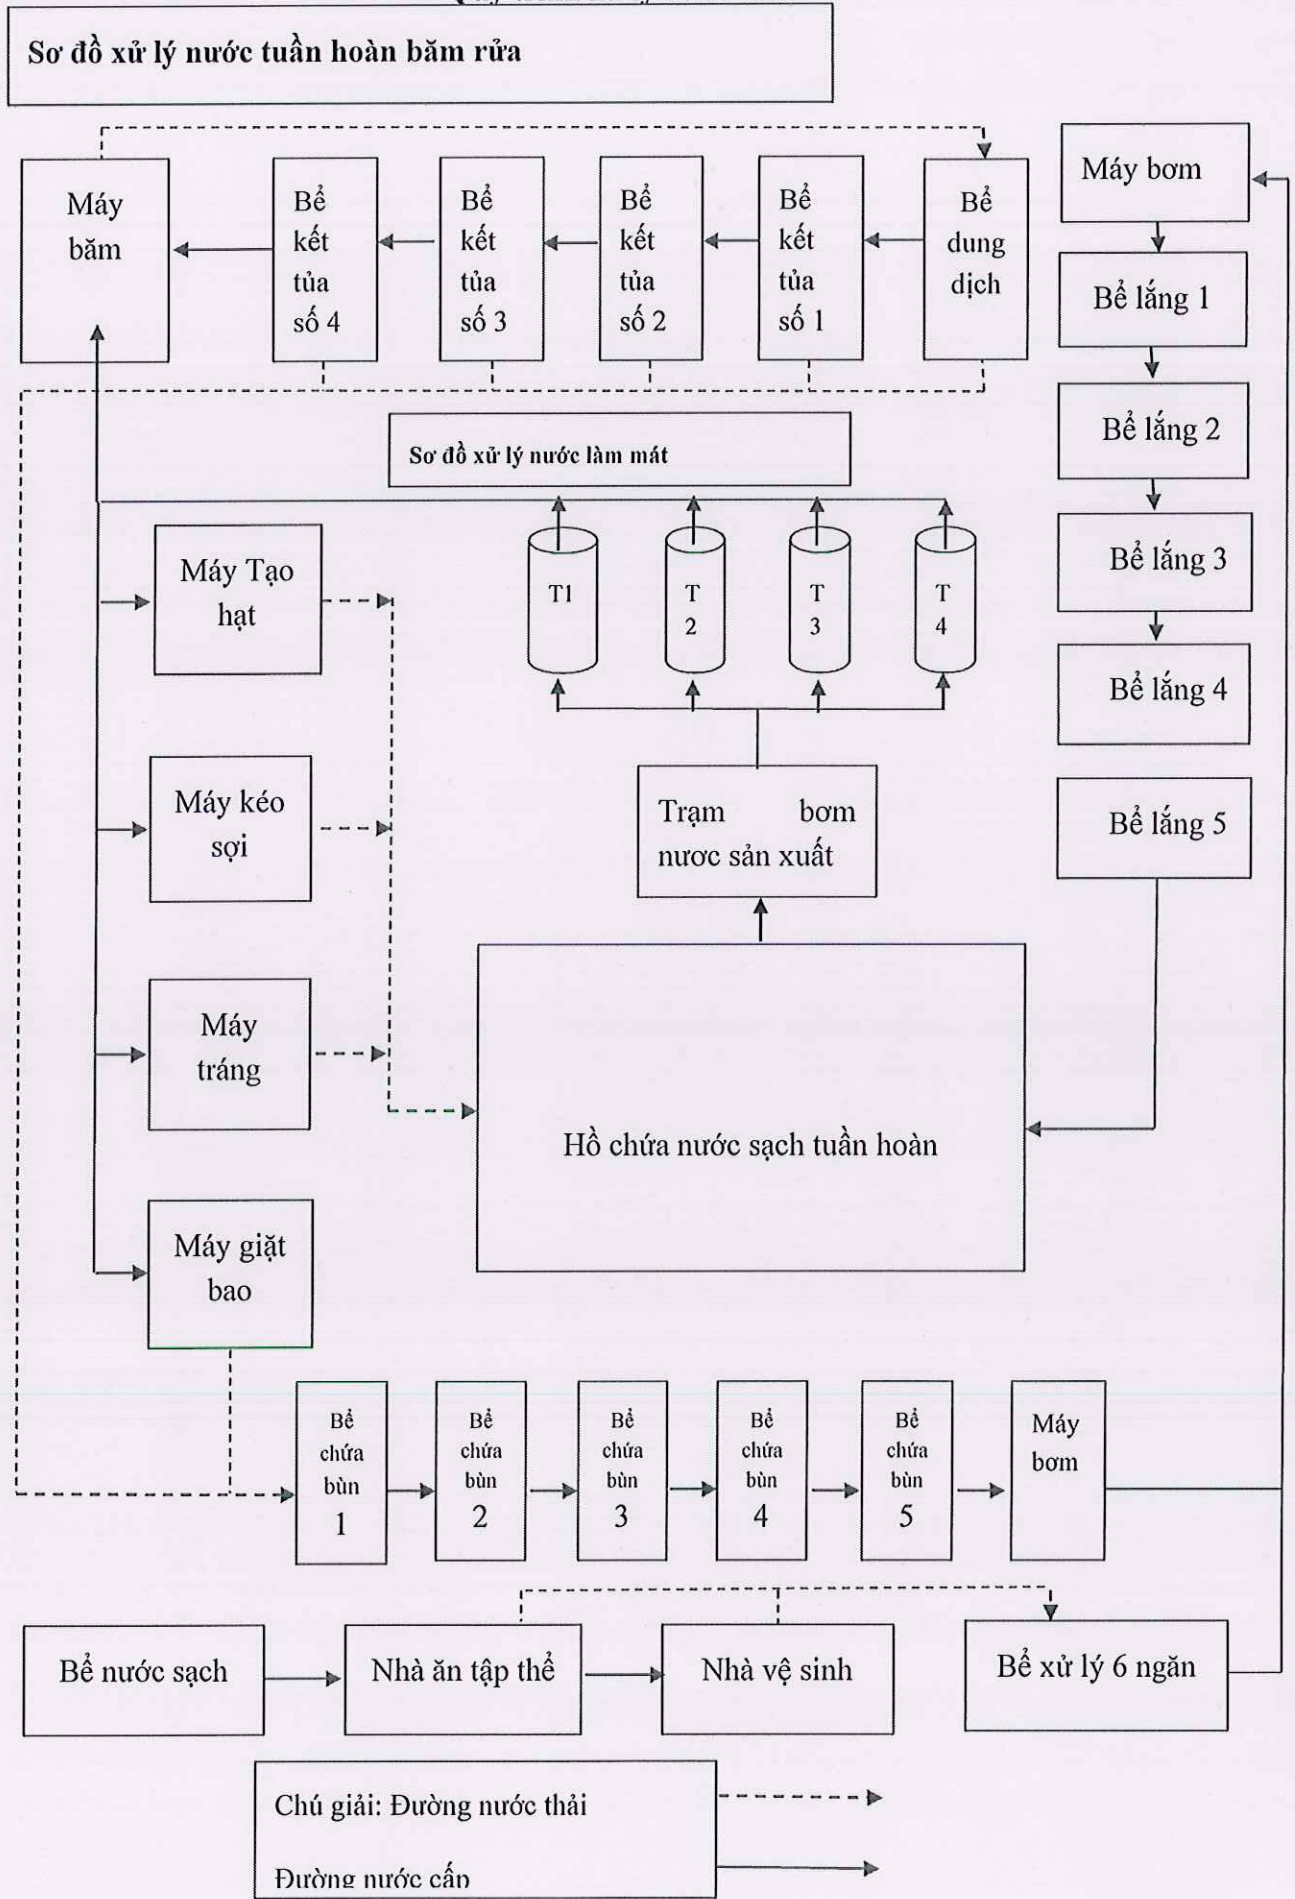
Sơ đồ xử lý nước tuần hoàn băm rửa

Máy băm

Bể kết tủa số 4

Bể kết tủa số 3

Bể kết tủa số 2

Bể kết tủa số 1

Bể dung dịch

Máy bơm

Bể lắng 1

Bể lắng 2

Bể lắng 3

Bể lắng 4

Bể lắng 5

Sơ đồ xử lý nước làm mát

T1

T 2

T 3

T 4

Máy Tạo hạt

Máy kéo sợi

Máy tráng

Máy giặt bao

Trạm bơm nước sản xuất

Hồ chứa nước sạch tuần hoàn

Bể chứa bùn 1

Bể chứa bùn 2

Bể chứa bùn 3

Bể chứa bùn 4

Bể chứa bùn 5

Máy bơm

Bể nước sạch

Nhà ăn tập thể

Nhà vệ sinh

Bể xử lý 6 ngăn

Chú giải: Đường nước thải

Đường nước cấp